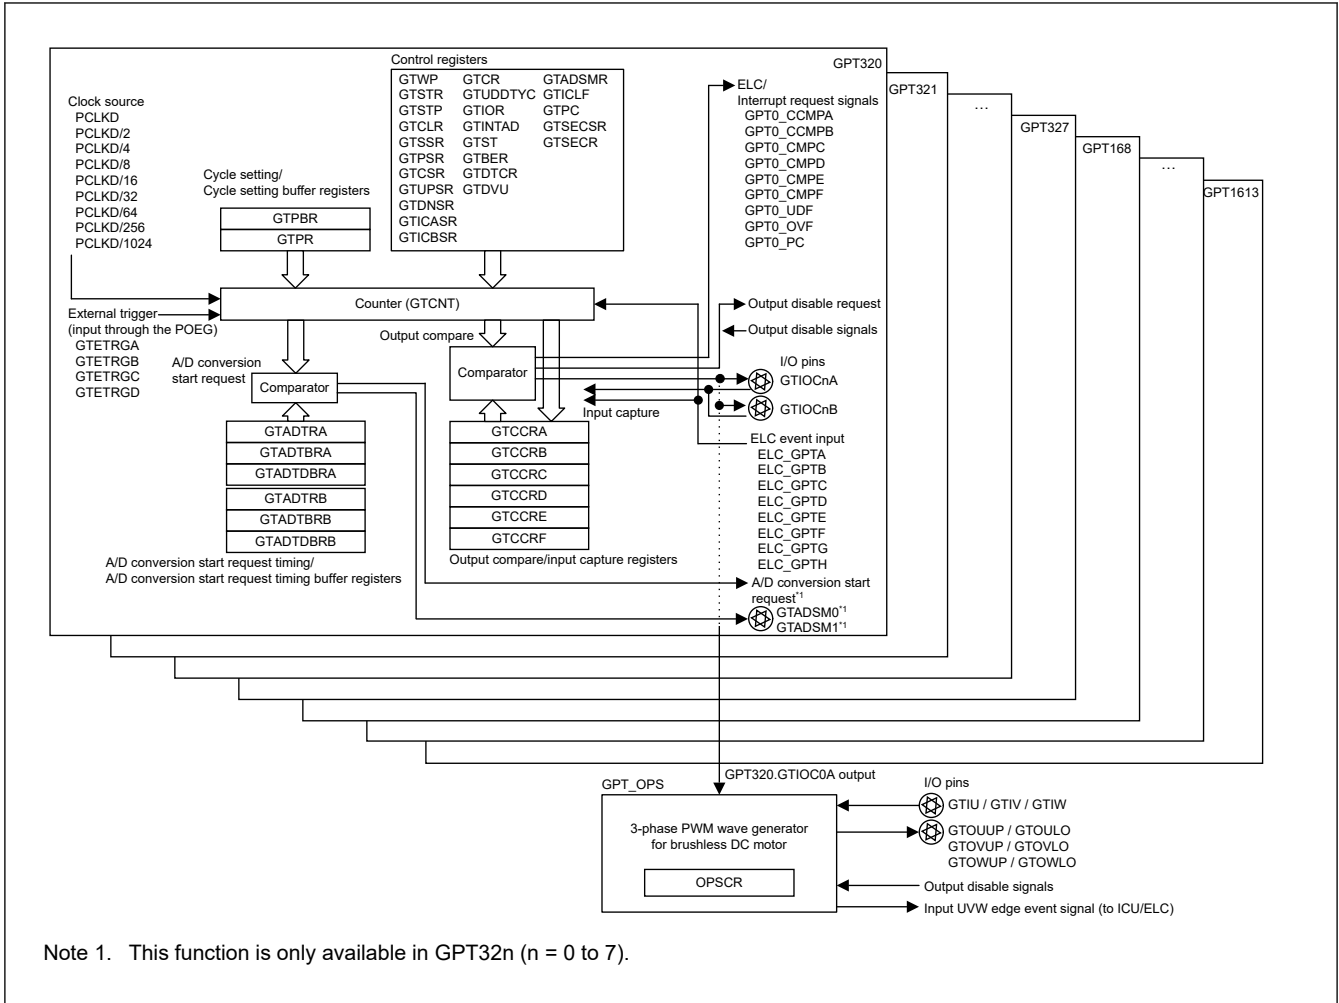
Control registers

| | | |
|---|---|---|
| GTWP | GTCR | GTADSMR |
| GTSTR | GTUDDTYC | GTICLF |
| GTSTP | GTIOR | GTPC |
| GTCLR | GTINTAD | GTSECSR |
| GTSSR | GTST | GTSECR |
| GTPSR | GTBER | |
| GTCSR | GTDTCR | |
| GTUPSR | GTDVU | |
| GTDNSR | | |
| GTICASR | | |
| GTICBSR | | |

GPT320
GPT321
...
GPT327
GPT168
...
GPT1613

Clock source
PCLKD
PCLKD/2
PCLKD/4
PCLKD/8
PCLKD/16
PCLKD/32
PCLKD/64
PCLKD/256
PCLKD/1024

Cycle setting/
Cycle setting buffer registers

GTPBR
GTPR

ELC/
Interrupt request signals
GPT0_CCMPA
GPT0_CCMPB
GPT0_CMPC
GPT0_CMPD
GPT0_CMPE
GPT0_CMPF
GPT0_UDF
GPT0_OVF
GPT0_PC

Counter (GTCNT)

External trigger
(input through the POEG)
GTETRGA
GTETRGB
GTETRGC
GTETRGD

Output disable request
Output disable signals
Output compare

A/D conversion
start request

Comparator
Comparator

I/O pins
GTIOCnA
GTIOCnB
Input capture

GTADTRA
GTADTBRA
GTADTDBRA
GTADTRB
GTADTBRB
GTADTDBRB

A/D conversion start request timing/
A/D conversion start request timing buffer registers

GTCCRA
GTCCRB
GTCCRC
GTCCRD
GTCCRE
GTCCRF

Output compare/input capture registers

ELC event input
ELC_GPTA
ELC_GPTB
ELC_GPTC
ELC_GPTD
ELC_GPTE
ELC_GPTF
ELC_GPTG
ELC_GPTH

A/D conversion start request$^{*1}$
GTADSM0$^{*1}$
GTADSM1$^{*1}$

GPT320.GTIOC0A output
GPT_OPS
I/O pins
GTIU / GTIV / GTIW
3-phase PWM wave generator for brushless DC motor
GTOUUP / GTOULO
GTOVUP / GTOVLO
GTOWUP / GTOWLO
OPSCR
Output disable signals
Input UVW edge event signal (to ICU/ELC)

Note 1. This function is only available in GPT32n (n = 0 to 7).